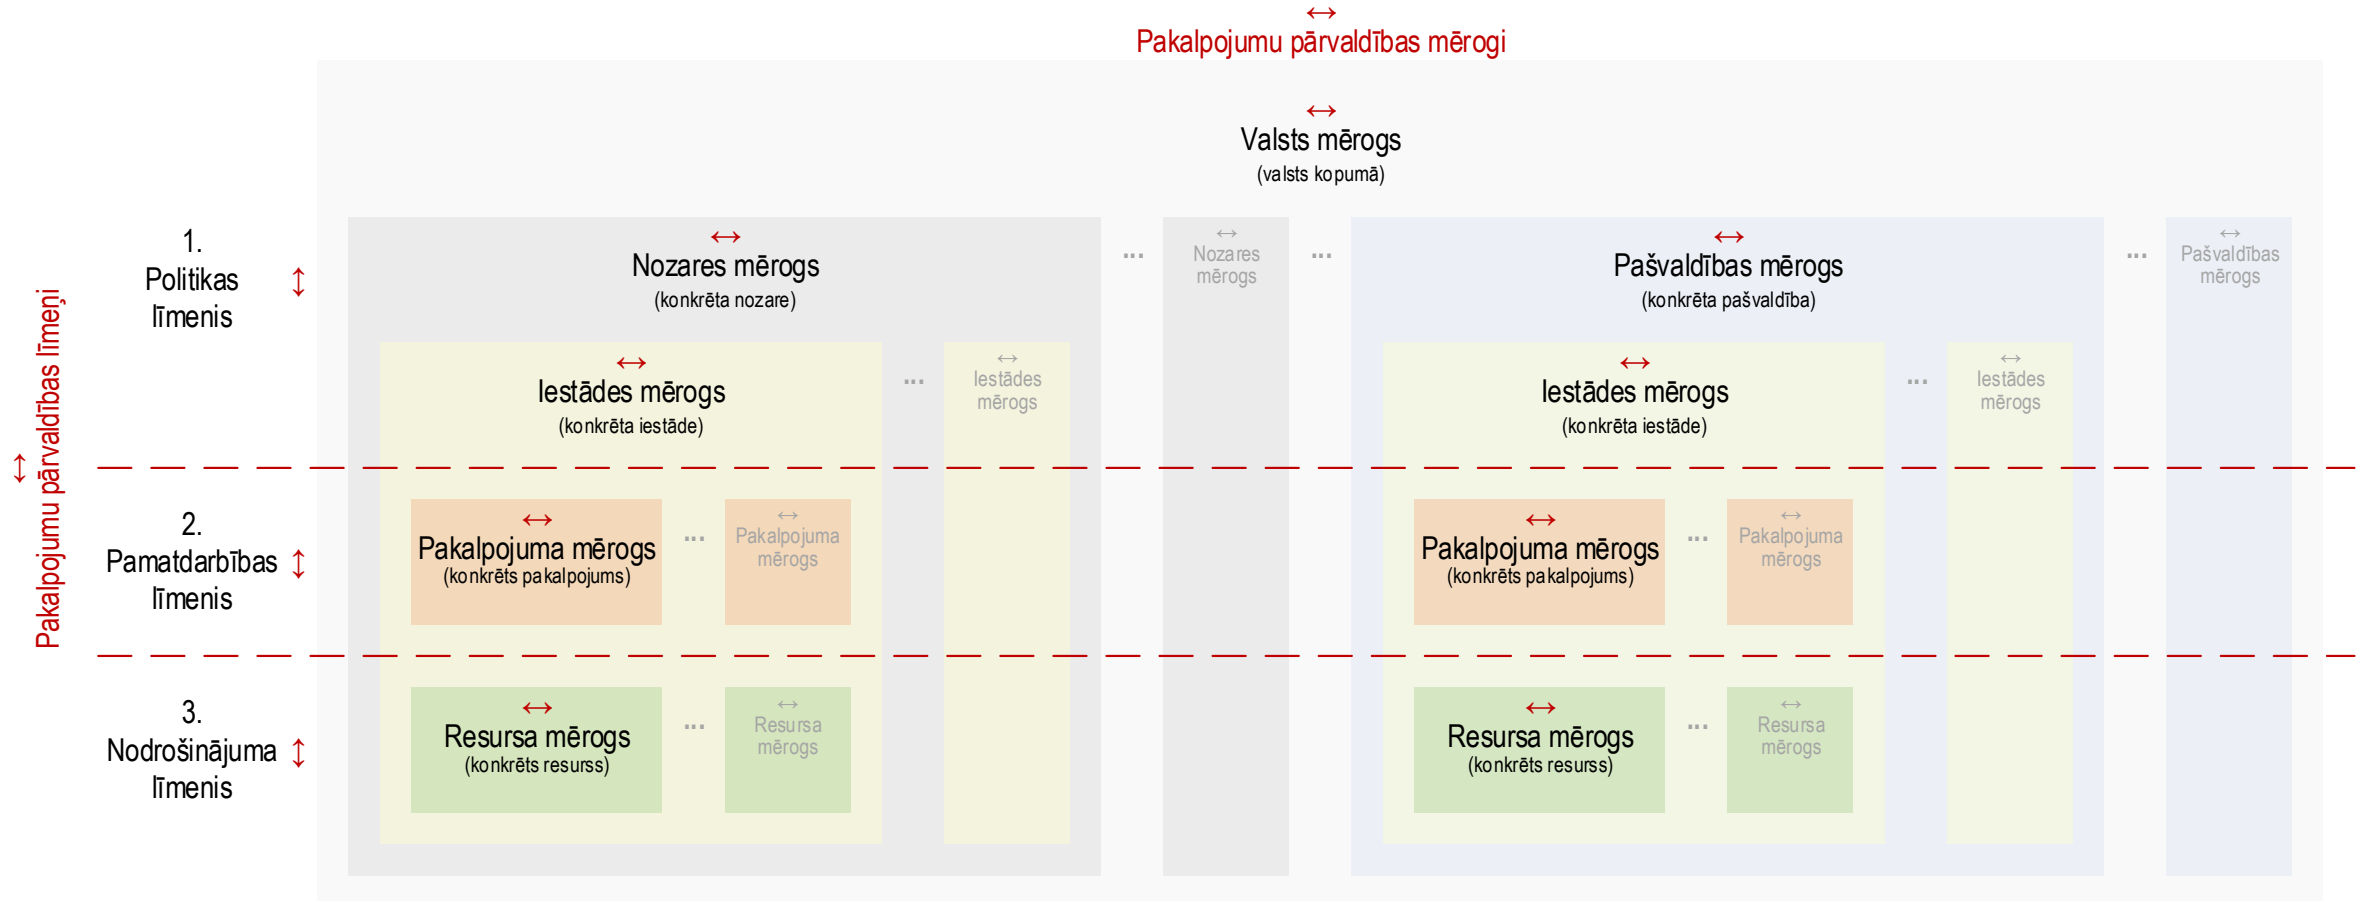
↔
Pakalpojumu pārvaldības mērogi

↔
Valsts mērogs
(valsts kopumā)

↕
Pakalpojumu pārvaldības līmeņi

1.
Politikas
līmenis ↕

↔
Nozares mērogs
(konkrēta nozare)

...

↔
Nozares mērogs

...

↔
Pašvaldības mērogs
(konkrēta pašvaldība)

...

↔
Pašvaldības mērogs

↔
Iestādes mērogs
(konkrēta iestāde)

...

↔
Iestādes mērogs

↔
Iestādes mērogs
(konkrēta iestāde)

...

↔
Iestādes mērogs

2.
Pamatdarbības
līmenis ↕

↔
Pakalpojuma mērogs
(konkrēts pakalpojums)

...

↔
Pakalpojuma mērogs

↔
Pakalpojuma mērogs
(konkrēts pakalpojums)

...

↔
Pakalpojuma mērogs

3.
Nodrošinājuma
līmenis ↕

↔
Resursa mērogs
(konkrēts resurss)

...

↔
Resursa mērogs

↔
Resursa mērogs
(konkrēts resurss)

...

↔
Resursa mērogs